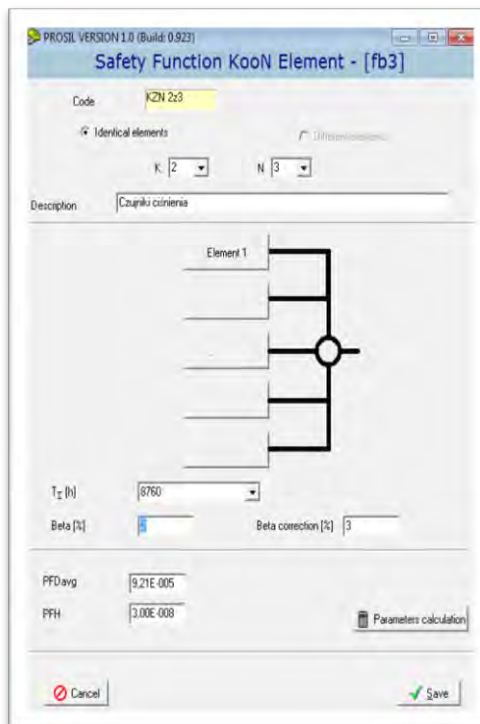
PROSIL VERSION 1.0 (Build: 0.923)

Safety Function KooN Element - [fb3]

Code KZN 2z3

Identical elements

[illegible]

K 2

N 3

Description Czujniki ciśnienia

Element 1

$T_I$ [h] 8760

Beta [%] 5

Beta correction [%] 3

PFDavg 9,21E-005

PFH 3,00E-008

Parameters calculation

Cancel

Save